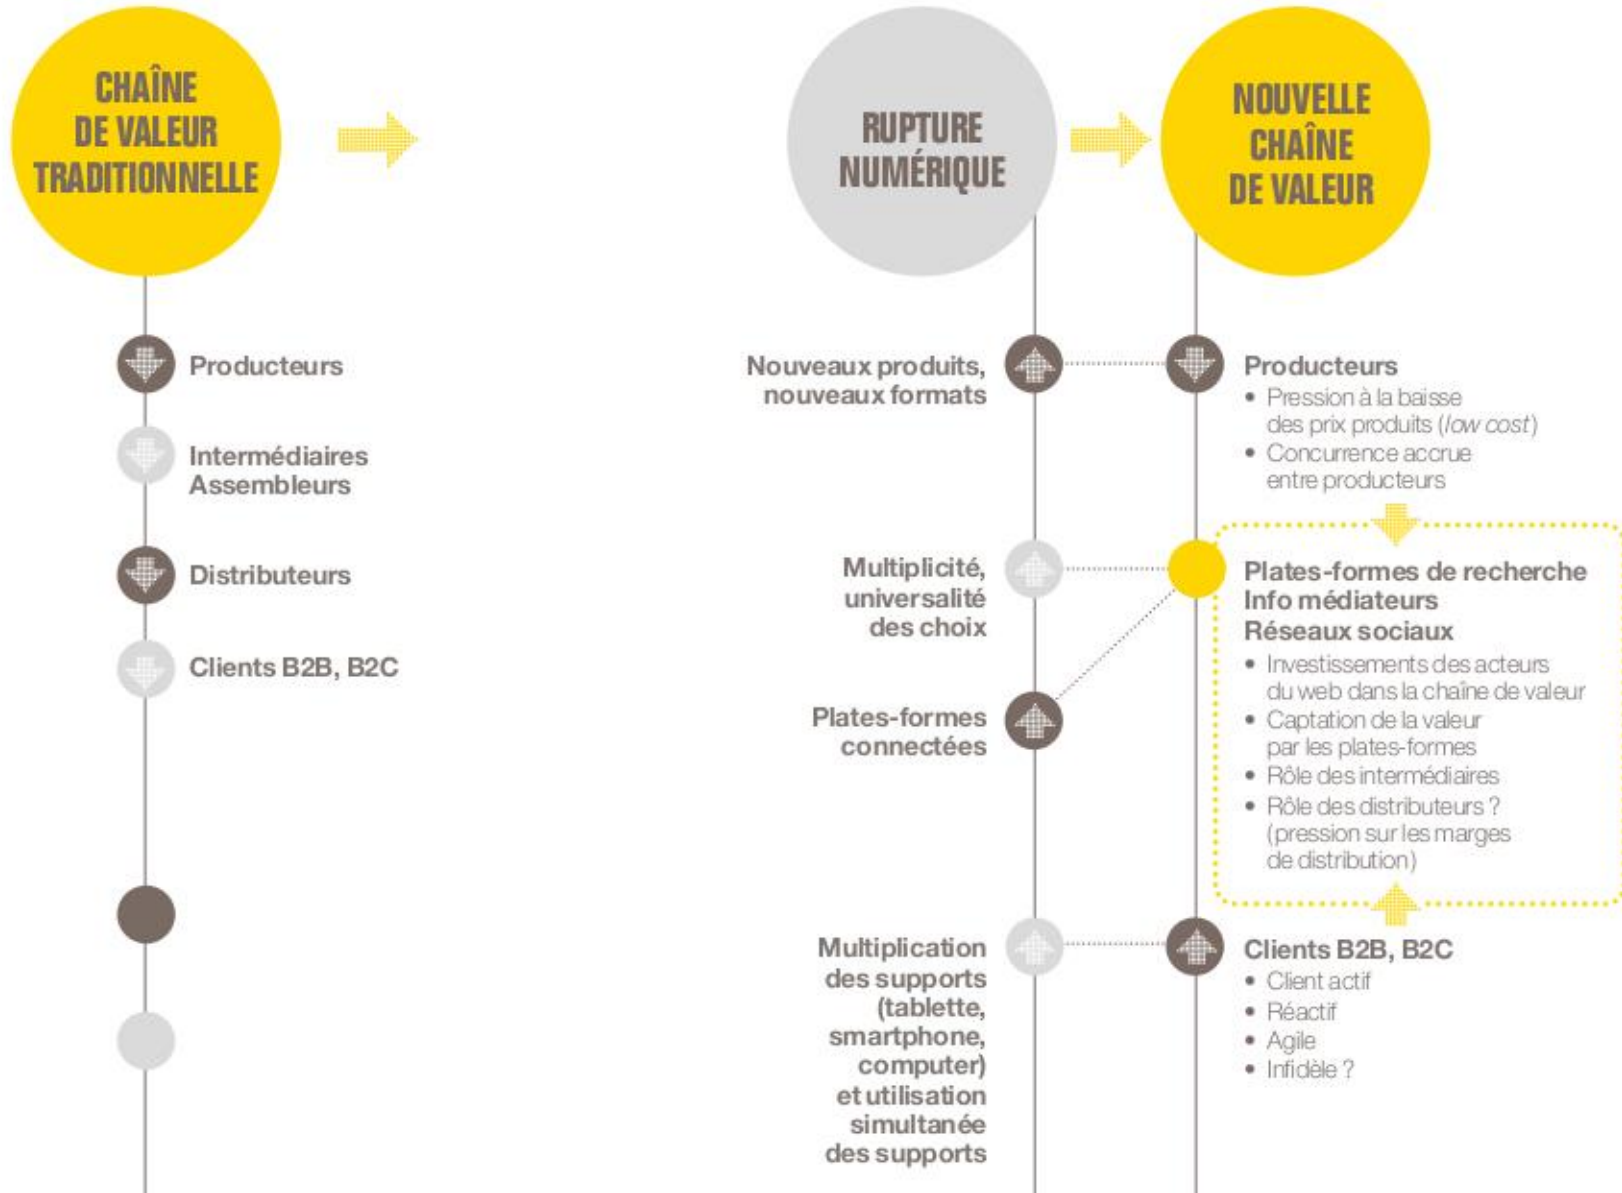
CHAÎNE DE VALEUR TRADITIONNELLE

Producteurs

Intermédiaires Assembleurs

Distributeurs

Clients B2B, B2C

RUPTURE NUMÉRIQUE

Nouveaux produits, nouveaux formats

Multiplicité, universalité des choix

Plates-formes connectées

Multiplication des supports (tablette, smartphone, computer) et utilisation simultanée des supports

NOUVELLE CHAÎNE DE VALEUR

Producteurs
• Pression à la baisse des prix produits (*low cost*)
• Concurrence accrue entre producteurs

Plates-formes de recherche
Info médiateurs
Réseaux sociaux
• Investissements des acteurs du web dans la chaîne de valeur
• Captation de la valeur par les plates-formes
• Rôle des intermédiaires
• Rôle des distributeurs ? (pression sur les marges de distribution)

Clients B2B, B2C
• Client actif
• Réactif
• Agile
• Infidèle ?